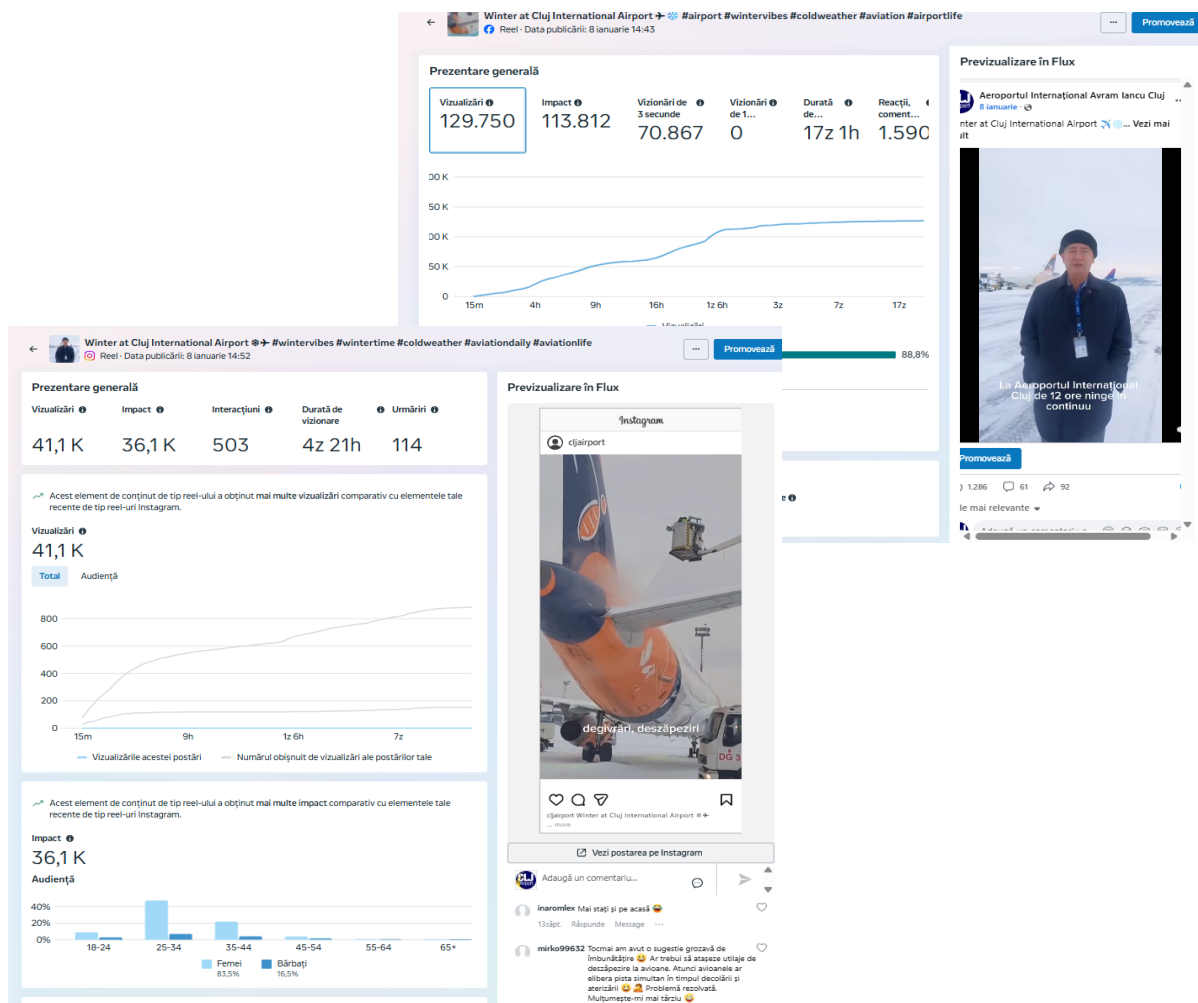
Winter at Cluj International Airport ✈️❄️ #airport #wintervibes #coldweather #aviation #airportlife
Reel · Data publicării: 8 ianuarie 14:43

···
Promovează

Prezentare generală

Vizualizări 129.750
Impact 113.812
Vizionări de 3 secunde 70.867
Vizionări de 1... 0
Durată de... 17z 1h
Reacții, coment... 1.590

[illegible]00 K
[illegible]50 K
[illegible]00 K
50 K
0
15m 4h 9h 16h 1z 6h 3z 7z 17z

Vizualizări

88,8%

Previzualizare în Flux

Aeroportul Internațional Avram Iancu Cluj
8 ianuarie ·
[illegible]inter at Cluj International Airport ✈️❄️... Vezi mai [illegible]ult

La Aeroportul Internațional Cluj de 12 ore ninge în continuu

Promovează

1.286 61 92

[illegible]le mai relevante

Winter at Cluj International Airport ❄️✈️ #wintervibes #wintertime #coldweather #aviationdaily #aviationlife
Reel · Data publicării: 8 ianuarie 14:52

···
Promovează

Prezentare generală

Vizualizări 41,1 K
Impact 36,1 K
Interacțiuni 503
Durată de vizionare 4z 21h
Urmăriri 114

Acest element de conținut de tip reel-ului a obținut mai multe vizualizări comparativ cu elementele tale recente de tip reel-uri Instagram.

Vizualizări
41,1 K

Total Audiență

800
600
400
200
0
15m 9h 1z 6h 7z

Vizualizările acestei postări
Numărul obișnuit de vizualizări ale postărilor tale

Acest element de conținut de tip reel-ului a obținut mai multe impact comparativ cu elementele tale recente de tip reel-uri Instagram.

Impact
36,1 K

Audiență

40%
20%
0%
18-24 25-34 35-44 45-54 55-64 65+

Femei 83,5%
Bărbați 16,5%

Previzualizare în Flux

Instagram
cljairport

degivrări, deszăpeziri

cljairport Winter at Cluj International Airport ❄️✈️
... more

Vezi postarea pe Instagram

Adaugă un comentariu...

inaromlex Mai stați și pe acasă 😜
13săpt. Răspunde Message ···

mirko99632 Tocmai am avut o sugestie grozavă de îmbunătățire 😀 Ar trebui să atașeze utilaje de deszăpezire la avioane. Atunci avioanele ar elibera pista simultan în timpul decolării și aterizării 😀 Problemă rezolvată. Mulțumește-mi mai târziu 😀